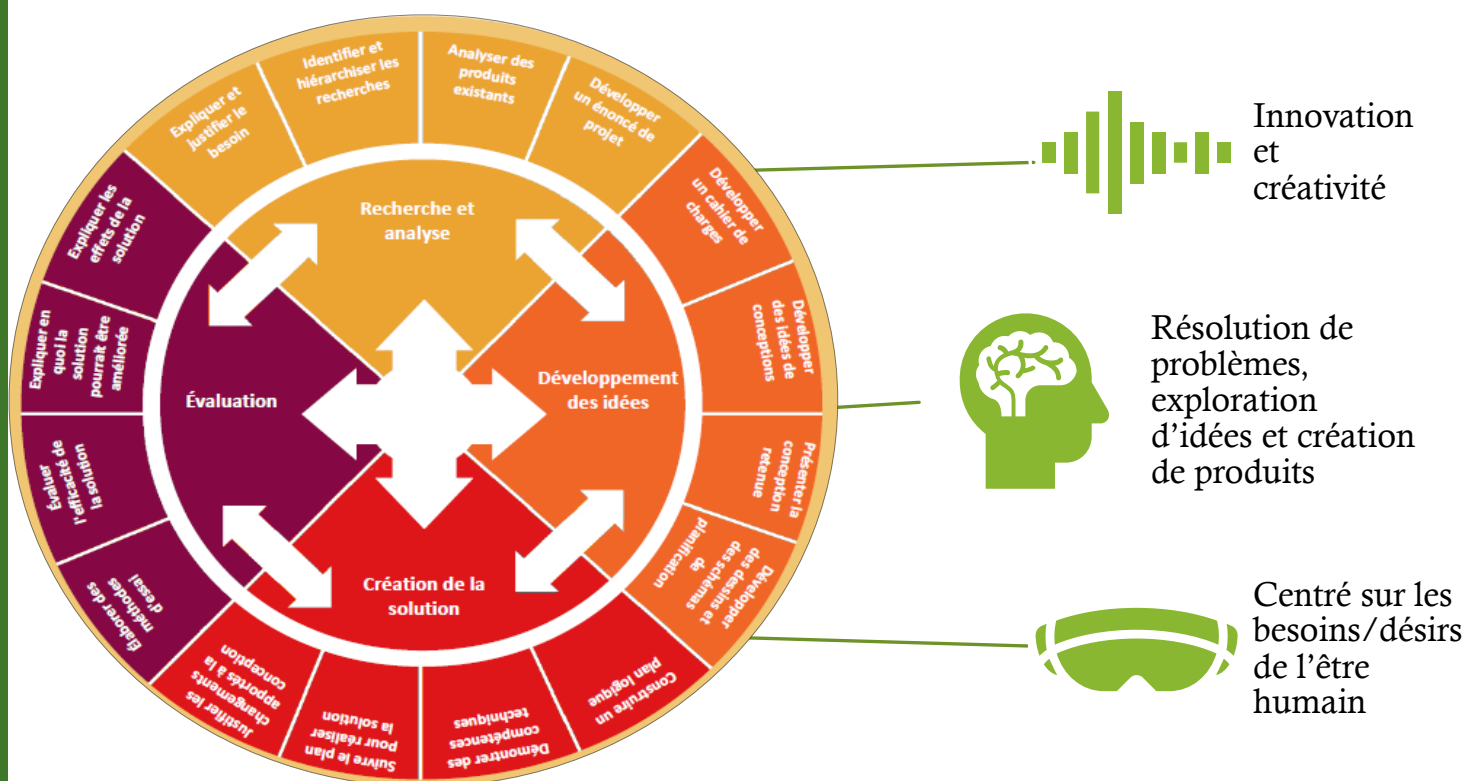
Expliquer et justifier le besoin

Identifier et hiérarchiser les recherches

Analyser des produits existants

Développer un énoncé de projet

Développer un cahier de charges

Développer des idées de conceptions

Présenter la conception retenue

Développer des dessins et des schémas de planification

Construire un plan logique

Démontrer des compétences techniques

Suivre le plan pour réaliser la solution

Justifier les changements apportés à la conception

Élaborer des méthodes d'essai

Évaluer l'efficacité de la solution

Expliquer en quoi la solution pourrait être améliorée

Expliquer les effets de la solution

Recherche et analyse

Développement des idées

Création de la solution

Évaluation

Innovation et créativité

Résolution de problèmes, exploration d'idées et création de produits

Centré sur les besoins/désirs de l'être humain